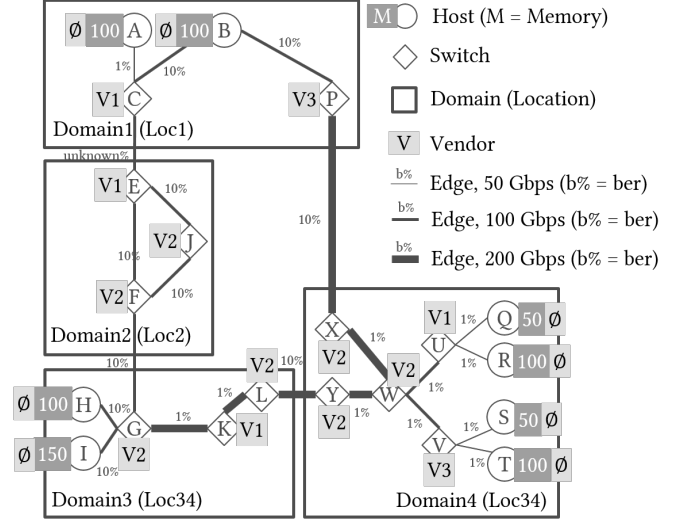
Ø 100 A Ø 100 B
1% 10% 10%
V1 C V3 P
Domain1 (Loc1)
unknown%
V1 E 10%
V2 J
10%
V2 F 10%
Domain2 (Loc2)
10%
10%
Ø 100 H 10%
Ø 150 I 10% G 1% K V1
V2
Domain3 (Loc34)
V2 10%
1% L
Y V2
X
V2
1%
V1 1% Q 50 Ø
U
1% R 100 Ø
V2 W 1%
1%
S 50 Ø
V 1%
V3 1% T 100 Ø
Domain4 (Loc34)

M Host (M = Memory)
Switch
Domain (Location)
V Vendor
b% Edge, 50 Gbps (b% = ber)
b% Edge, 100 Gbps (b% = ber)
b% Edge, 200 Gbps (b% = ber)